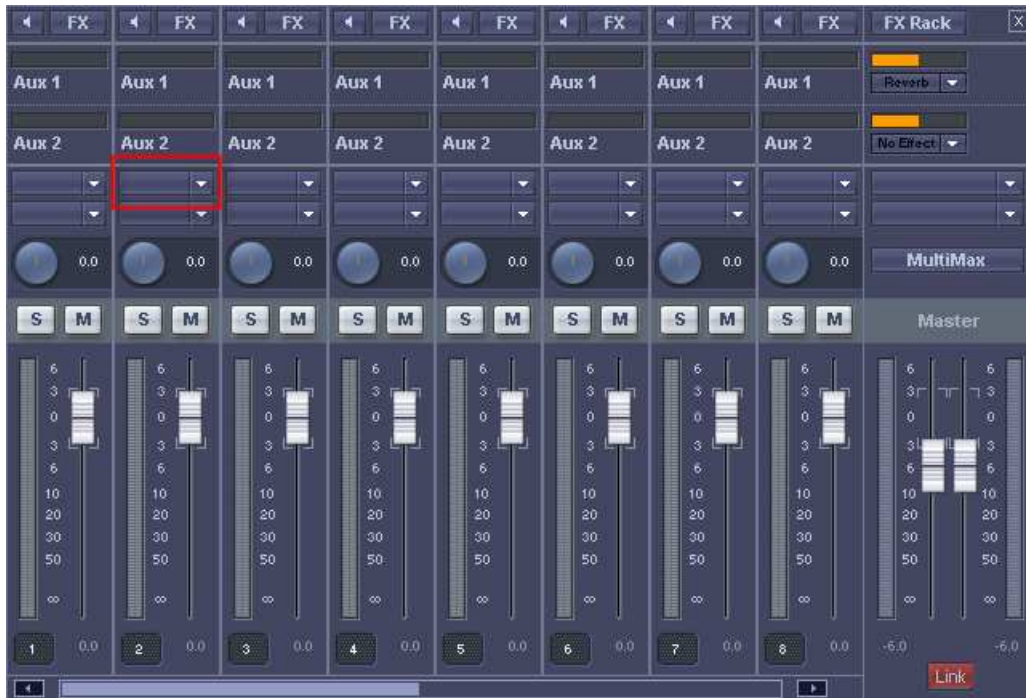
FX FX FX FX FX FX FX FX FX Rack X

Aux 1 Aux 1 Aux 1 Aux 1 Aux 1 Aux 1 Aux 1 Aux 1 Reverb

Aux 2 Aux 2 Aux 2 Aux 2 Aux 2 Aux 2 Aux 2 Aux 2 No Effect

0.0 0.0 0.0 0.0 0.0 0.0 0.0 0.0 MultiMax

S M S M S M S M S M S M S M S M Master

6 3 0 3 6 10 20 30 50 ∞

6 3 0 3 6 10 20 30 50 ∞

6 3 0 3 6 10 20 30 50 ∞

6 3 0 3 6 10 20 30 50 ∞

6 3 0 3 6 10 20 30 50 ∞

6 3 0 3 6 10 20 30 50 ∞

6 3 0 3 6 10 20 30 50 ∞

6 3 0 3 6 10 20 30 50 ∞

6 3 0 3 6 10 20 30 50 ∞ 6 3 0 3 6 10 20 30 50 ∞

1 0.0 2 0.0 3 0.0 4 0.0 5 0.0 6 0.0 7 0.0 8 0.0 -6.0 -6.0

Link